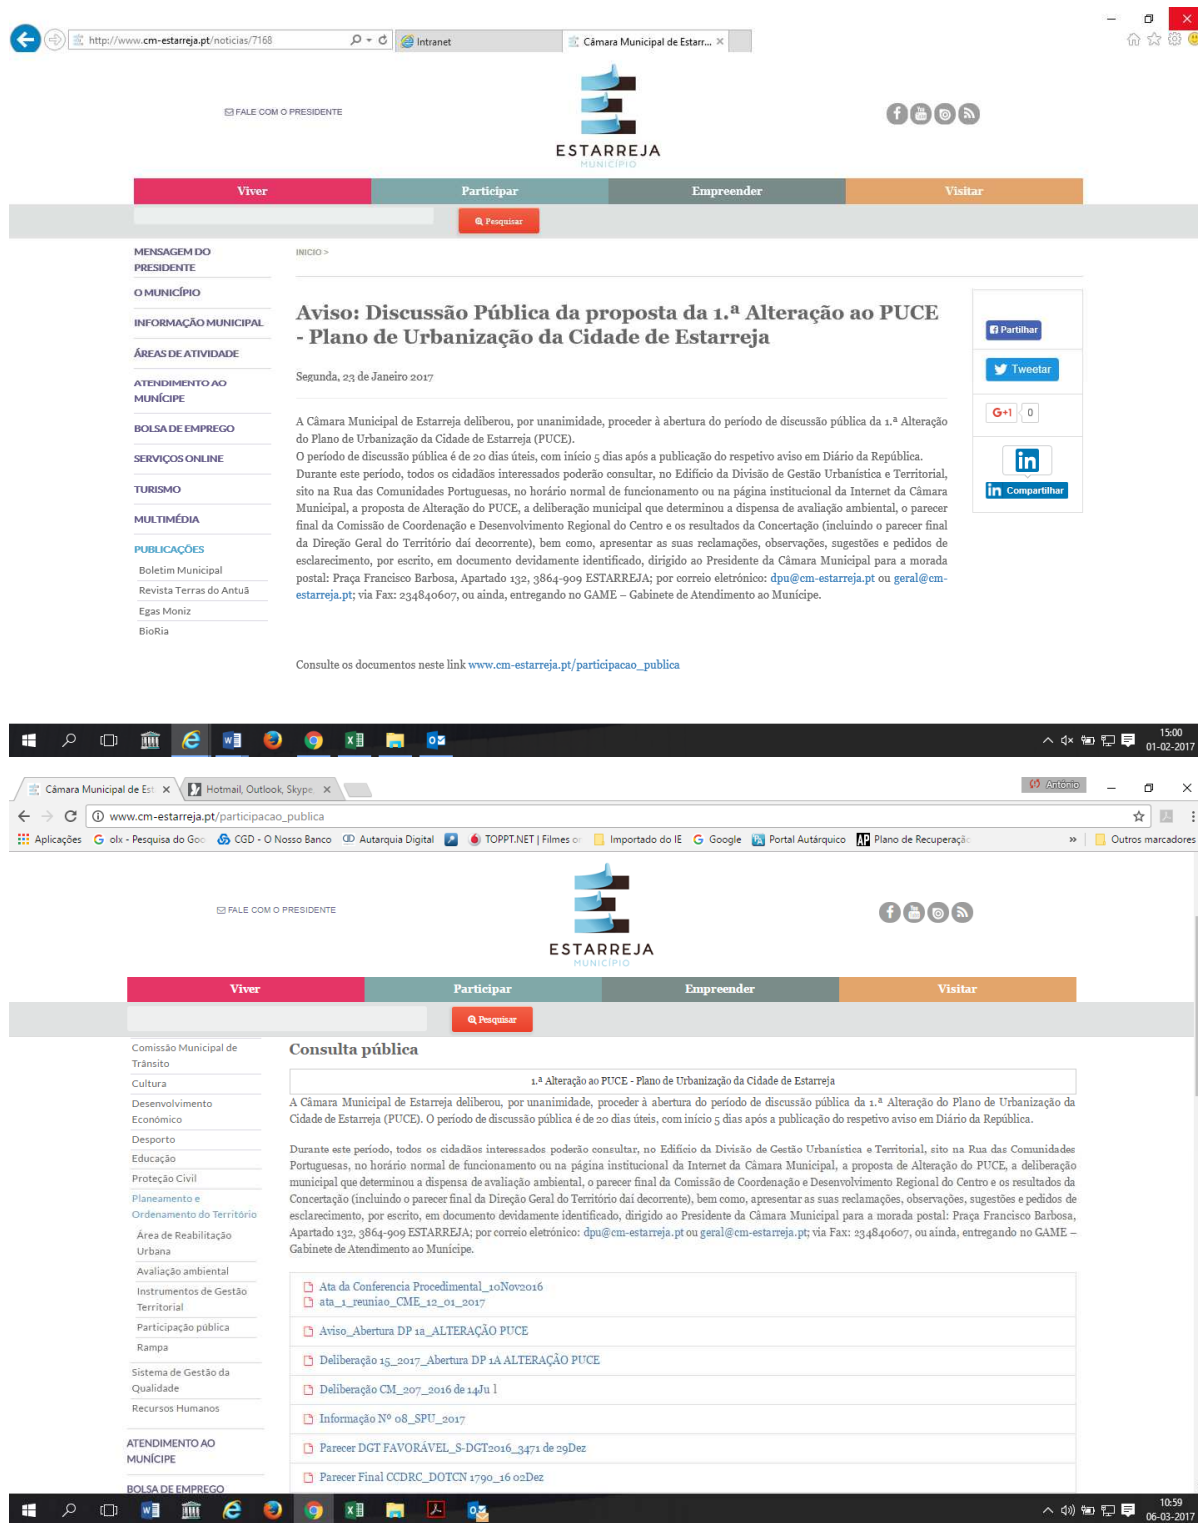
http://www.cm-estarreja.pt/noticias/7168
Intranet
Câmara Municipal de Estarr... ×

FALE COM O PRESIDENTE

ESTARREJA
MUNICÍPIO

Viver
Participar
Empreender
Visitar

Pesquisar

MENSAGEM DO PRESIDENTE
O MUNICÍPIO
INFORMAÇÃO MUNICIPAL
ÁREAS DE ATIVIDADE
ATENDIMENTO AO MUNÍCIPE
BOLSA DE EMPREGO
SERVIÇOS ONLINE
TURISMO
MULTIMÉDIA
PUBLICAÇÕES
Boletim Municipal
Revista Terras do Antuã
Egas Moniz
BioRia

INICIO >

Aviso: Discussão Pública da proposta da 1.ª Alteração ao PUCE - Plano de Urbanização da Cidade de Estarreja

Segunda, 23 de Janeiro 2017

A Câmara Municipal de Estarreja deliberou, por unanimidade, proceder à abertura do período de discussão pública da 1.ª Alteração do Plano de Urbanização da Cidade de Estarreja (PUCE).
O período de discussão pública é de 20 dias úteis, com início 5 dias após a publicação do respetivo aviso em Diário da República.
Durante este período, todos os cidadãos interessados poderão consultar, no Edifício da Divisão de Gestão Urbanística e Territorial, sito na Rua das Comunidades Portuguesas, no horário normal de funcionamento ou na página institucional da Internet da Câmara Municipal, a proposta de Alteração do PUCE, a deliberação municipal que determinou a dispensa de avaliação ambiental, o parecer final da Comissão de Coordenação e Desenvolvimento Regional do Centro e os resultados da Concertação (incluindo o parecer final da Direção Geral do Território daí decorrente), bem como, apresentar as suas reclamações, observações, sugestões e pedidos de esclarecimento, por escrito, em documento devidamente identificado, dirigido ao Presidente da Câmara Municipal para a morada postal: Praça Francisco Barbosa, Apartado 132, 3864-909 ESTARREJA; por correio eletrónico: dpu@cm-estarreja.pt ou geral@cm-estarreja.pt; via Fax: 234840607, ou ainda, entregando no GAME – Gabinete de Atendimento ao Munícipe.

Consulte os documentos neste link www.cm-estarreja.pt/participacao_publica

Partilhar
Tweetar
G+1 0
in Compartilhar

15:00
01-02-2017

Câmara Municipal de Est ×
Hotmail, Outlook, Skype ×
António
www.cm-estarreja.pt/participacao_publica
Aplicações
olx - Pesquisa do Goo
CGD - O Nosso Banco
Autarquia Digital
TOPPT.NET | Filmes o
Importado do IE
Google
Portal Autárquico
Plano de Recuperaçã
»
Outros marcadores

FALE COM O PRESIDENTE

ESTARREJA
MUNICÍPIO

Viver
Participar
Empreender
Visitar

Pesquisar

Comissão Municipal de Trânsito
Cultura
Desenvolvimento Económico
Desporto
Educação
Proteção Civil
Planeamento e Ordenamento do Território
Área de Reabilitação Urbana
Avaliação ambiental
Instrumentos de Gestão Territorial
Participação pública
Rampa
Sistema de Gestão da Qualidade
Recursos Humanos
ATENDIMENTO AO MUNÍCIPE
BOLSA DE EMPREGO

Consulta pública

1.ª Alteração ao PUCE - Plano de Urbanização da Cidade de Estarreja

A Câmara Municipal de Estarreja deliberou, por unanimidade, proceder à abertura do período de discussão pública da 1.ª Alteração do Plano de Urbanização da Cidade de Estarreja (PUCE). O período de discussão pública é de 20 dias úteis, com início 5 dias após a publicação do respetivo aviso em Diário da República.

Durante este período, todos os cidadãos interessados poderão consultar, no Edifício da Divisão de Gestão Urbanística e Territorial, sito na Rua das Comunidades Portuguesas, no horário normal de funcionamento ou na página institucional da Internet da Câmara Municipal, a proposta de Alteração do PUCE, a deliberação municipal que determinou a dispensa de avaliação ambiental, o parecer final da Comissão de Coordenação e Desenvolvimento Regional do Centro e os resultados da Concertação (incluindo o parecer final da Direção Geral do Território daí decorrente), bem como, apresentar as suas reclamações, observações, sugestões e pedidos de esclarecimento, por escrito, em documento devidamente identificado, dirigido ao Presidente da Câmara Municipal para a morada postal: Praça Francisco Barbosa, Apartado 132, 3864-909 ESTARREJA; por correio eletrónico: dpu@cm-estarreja.pt ou geral@cm-estarreja.pt; via Fax: 234840607, ou ainda, entregando no GAME – Gabinete de Atendimento ao Munícipe.

Ata da Conferencia Procedimental_10Nov2016
ata_1_reuniao_CME_12_01_2017
Aviso_Abertura DP 1a_ALTERAÇÃO PUCE
Deliberação 15_2017_Abertura DP 1A ALTERAÇÃO PUCE
Deliberação CM_207_2016 de 14Ju l
Informação Nº 08_SPU_2017
Parecer DGT FAVORÁVEL_S-DGT2016_3471 de 29Dez
Parecer Final CCDRC_DOTCN 1790_16 02Dez

10:59
06-03-2017